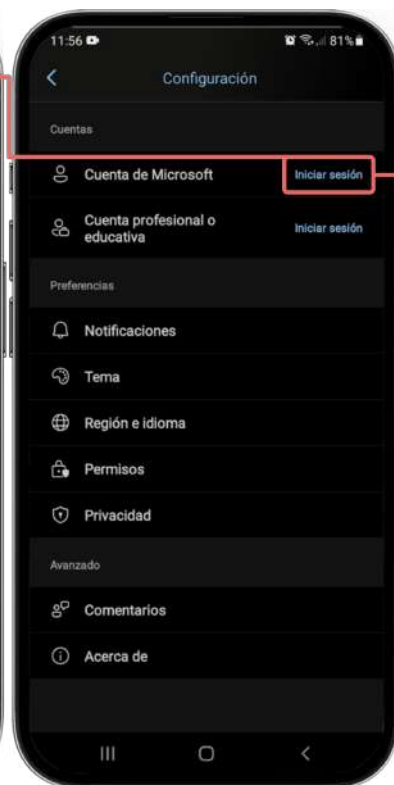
11:56
81%

Configuración

Cuentas

Cuenta de Microsoft
Iniciar sesión

Cuenta profesional o educativa
Iniciar sesión

Preferencias

Notificaciones

Tema

Región e idioma

Permisos

Privacidad

Avanzado

Comentarios

Acerca de